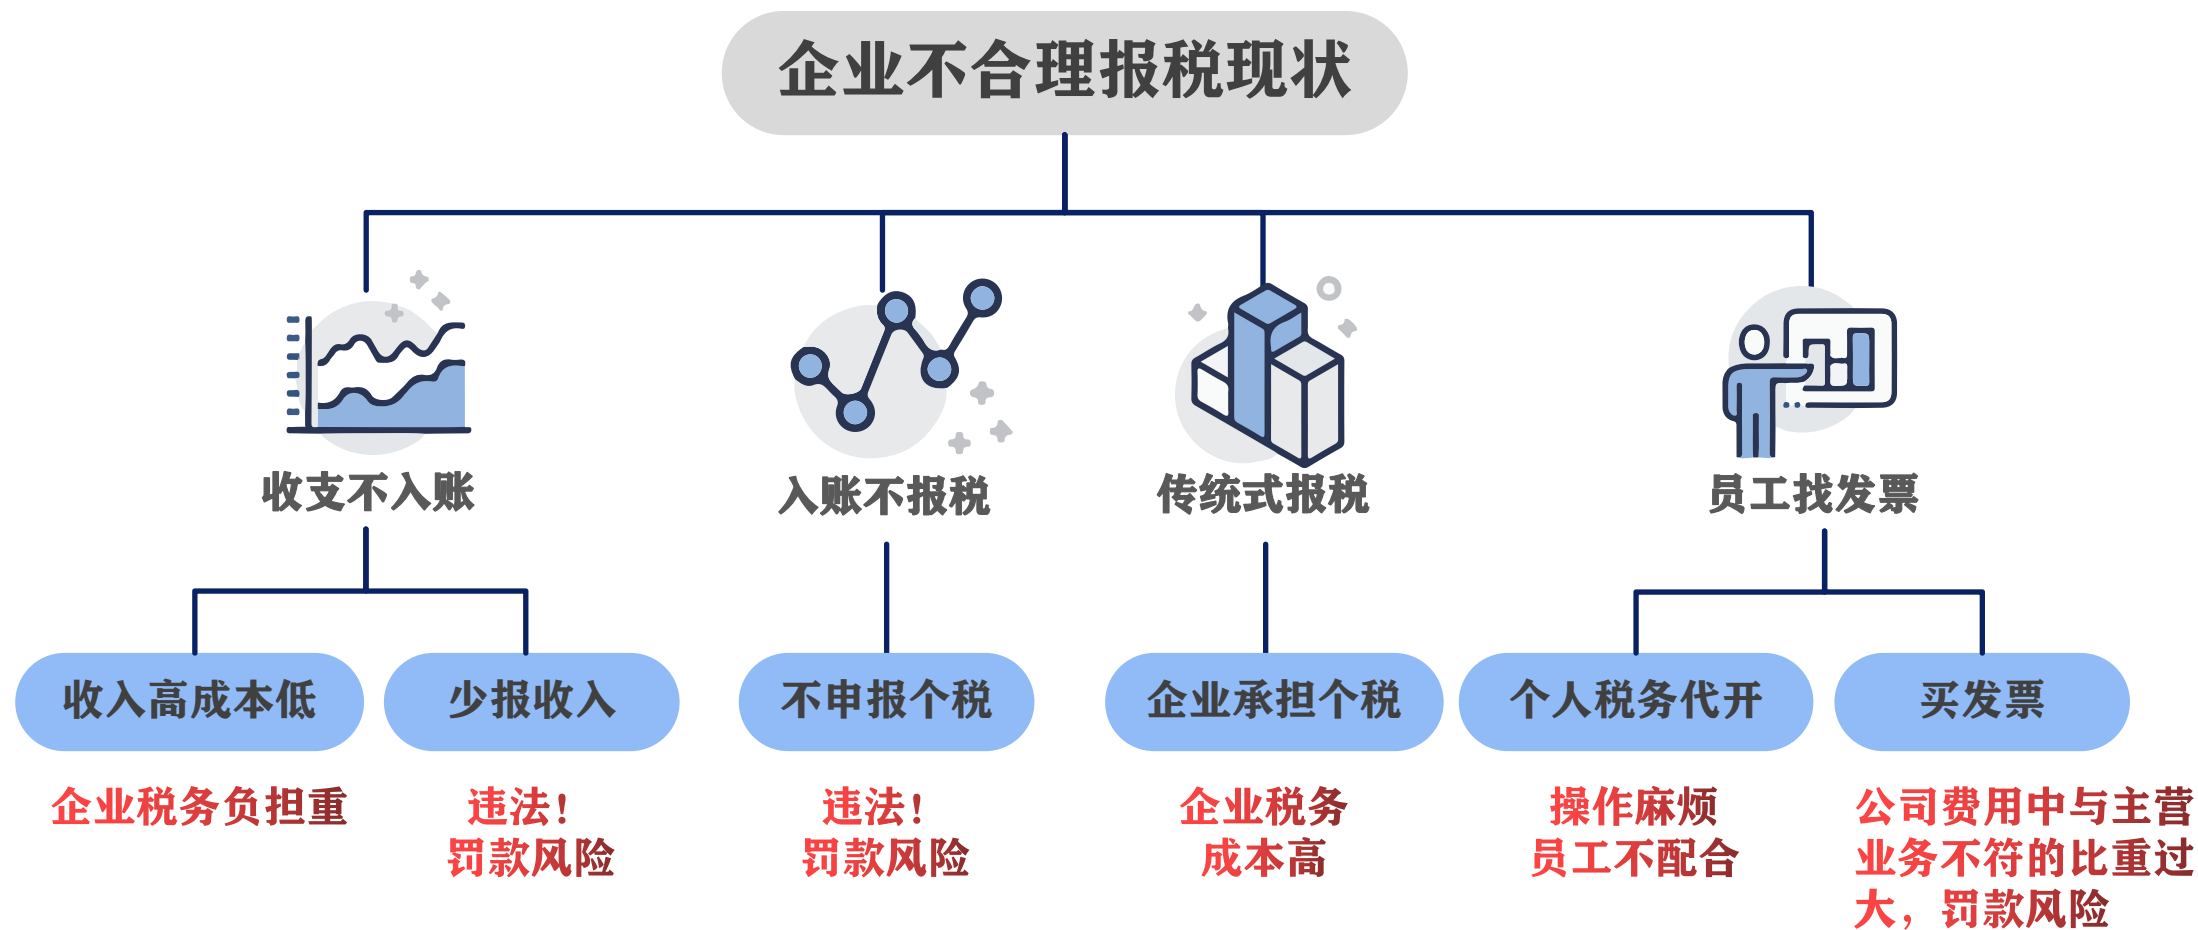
企业不合理报税现状

收支不入账

收入高成本低

企业税务负担重

少报收入

违法！
罚款风险

入账不报税

不申报个税

违法！
罚款风险

传统式报税

企业承担个税

企业税务
成本高

员工找发票

个人税务代开

操作麻烦
员工不配合

买发票

公司费用中与主营业务不符的比重过大，罚款风险